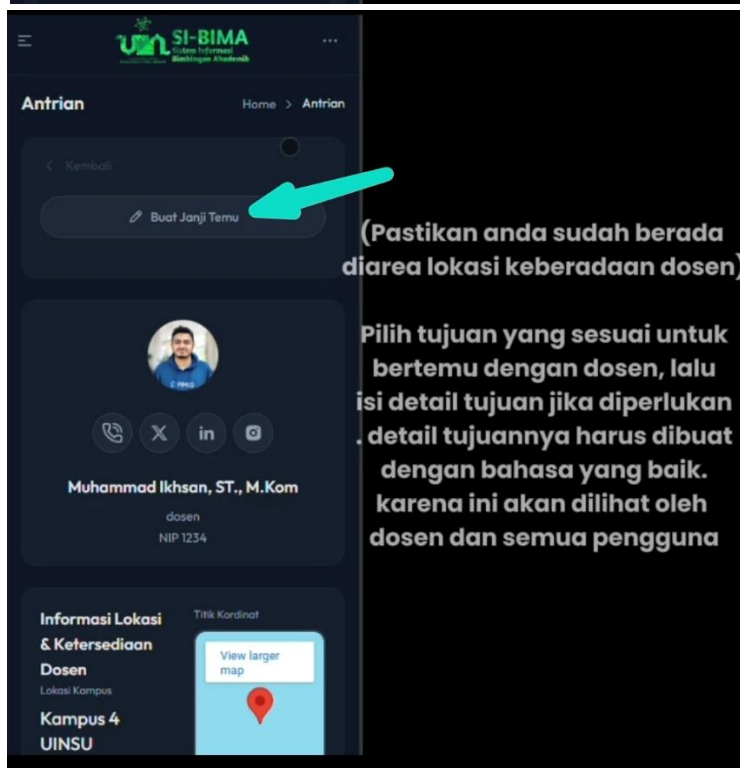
SI-BIMA
Sistem Informasi Bimbingan Akademik

Antrian
Home > Antrian

< Kembali

Buat Janji Temu

(Pastikan anda sudah berada diarea lokasi keberadaan dosen)

Pilih tujuan yang sesuai untuk bertemu dengan dosen, lalu isi detail tujuan jika diperlukan . detail tujuannya harus dibuat dengan bahasa yang baik. karena ini akan dilihat oleh dosen dan semua pengguna

Muhammad Ikhsan, ST., M.Kom
dosen
NIP 1234

Informasi Lokasi & Ketersediaan Dosen
Lokasi Kampus
Kampus 4 UINSU

Titik Kordinat
View larger map